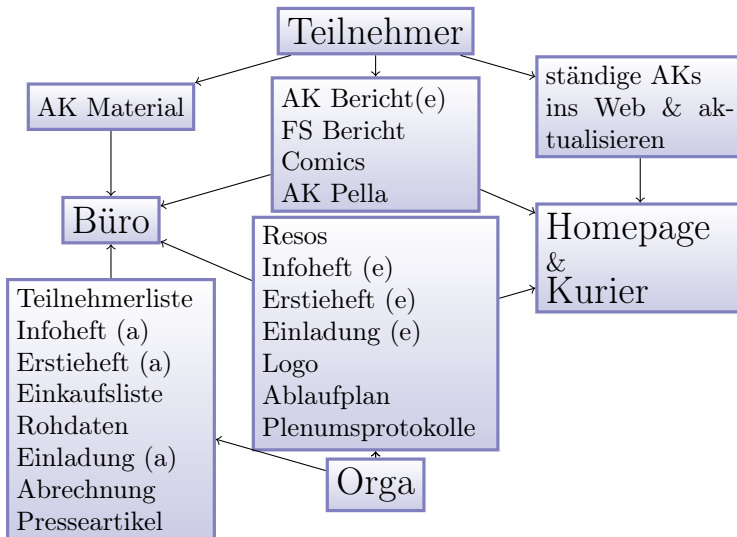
Teilnehmer

AK Material

AK Bericht(e)
FS Bericht
Comics
AK Pella

ständige AKs ins Web & aktualisieren

Büro

Resos
Infoheft (e)
Erstieheft (e)
Einladung (e)
Logo
Ablaufplan
Plenumsprotokolle

Homepage
&
Kurier

Teilnehmerliste
Infoheft (a)
Erstieheft (a)
Einkaufsliste
Rohdaten
Einladung (a)
Abrechnung
Presseartikel

Orga